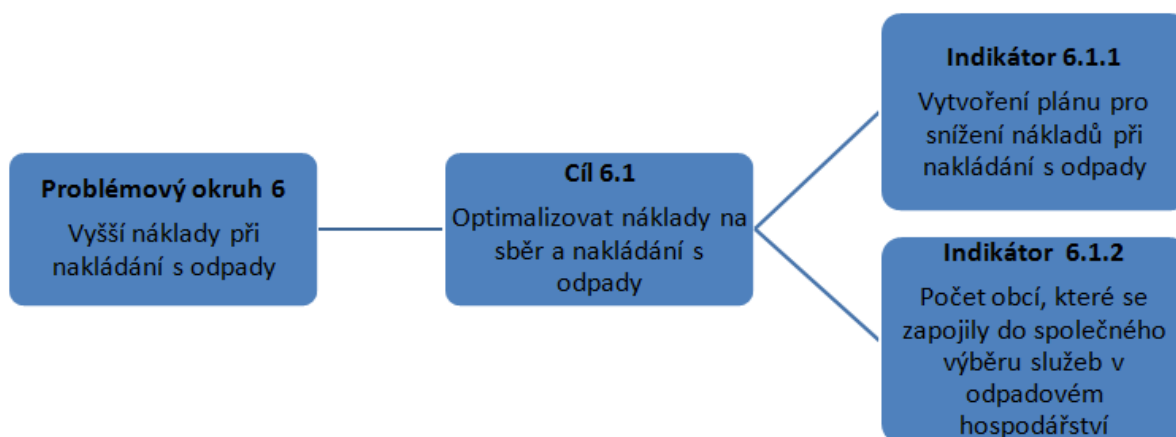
Problémový okruh 6
Vyšší náklady při nakládání s odpady

Cíl 6.1
Optimalizovat náklady na sběr a nakládání s odpady

Indikátor 6.1.1
Vytvoření plánu pro snížení nákladů při nakládání s odpady

Indikátor 6.1.2
Počet obcí, které se zapojily do společného výběru služeb v odpadovém hospodářství